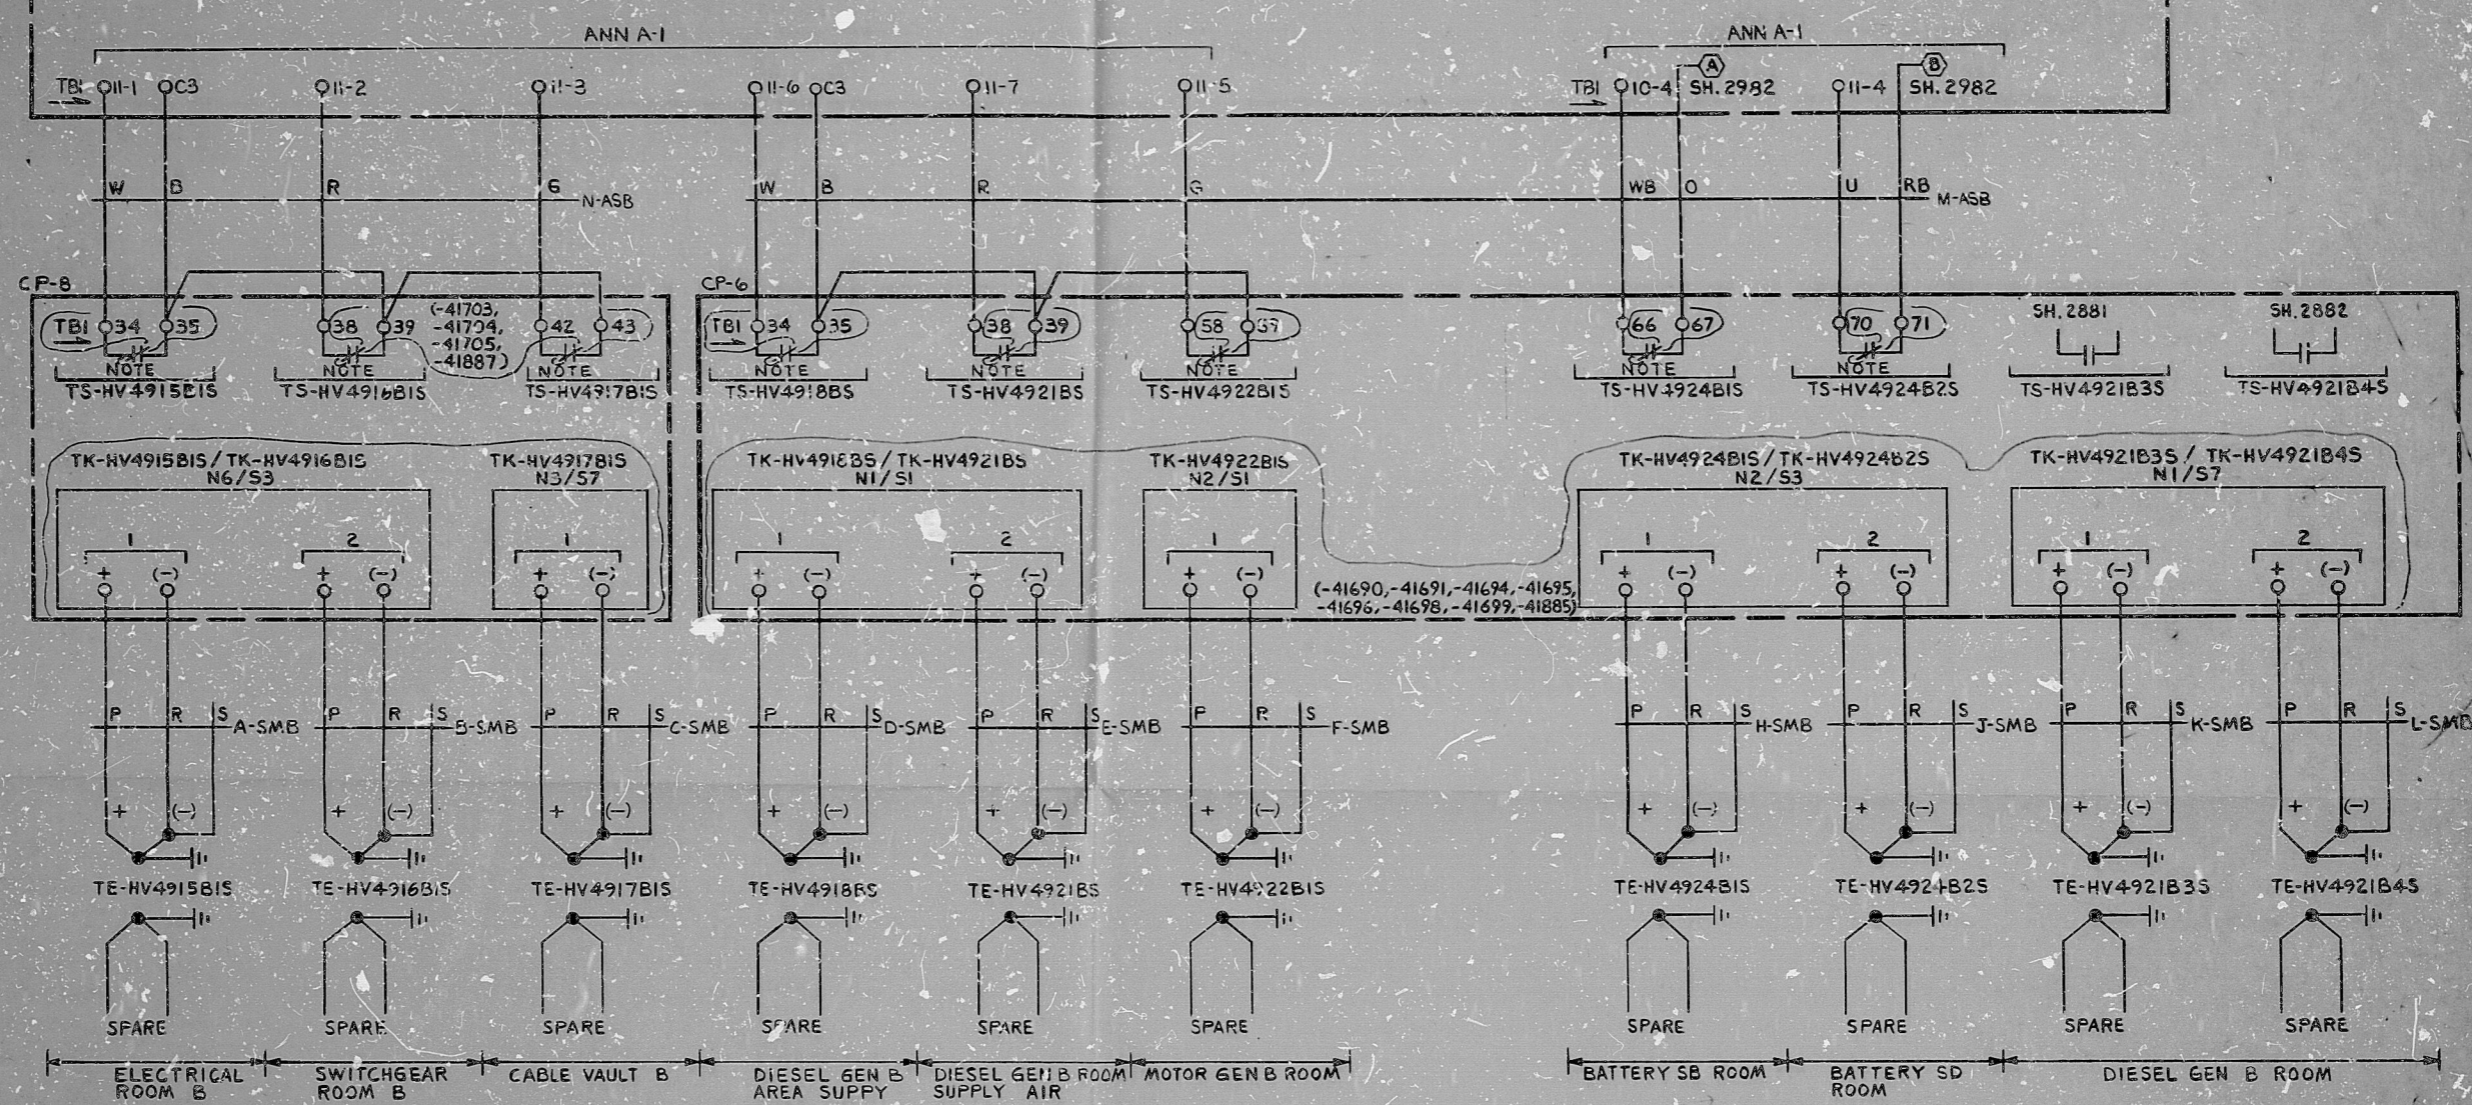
ANN A-1

TB1 11-1 C3 11-2 11-3 11-6 C3 11-7 11-5

W B R G N-ASB W B R G

CP-8

TB1 34 35 38 39 42 43

(-41703, -41704, -41705, -41887)

NOTE NOTE NOTE

TS-HV4915B1S TS-HV4916B1S TS-HV4917B1S

CP-6

TB1 34 35 38 39 58 57

NOTE NOTE NOTE

TS-HV4918BS TS-HV4921BS TS-HV4922B1S

ANN A-1

TB1 10-4 A SH.2982 11-4 B SH.2982

WB O U RB M-ASB

66 67 70 71 SH.2881 SH.2882

NOTE NOTE

TS-HV4924B1S TS-HV4924B2S TS-HV4921B3S TS-HV4921B4S

TK-HV4915B1S / TK-HV4916B1S N6/S3

TK-HV4917B1S N3/S7

TK-HV4918BS / TK-HV4921BS N1/S1

TK-HV4922B1S N2/S1

TK-HV4924B1S / TK-HV4924B2S N2/S3

TK-HV4921B3S / TK-HV4921B4S N1/S7

1 2 1 1 2 1 1 2 1 2

+ (−) + (−) + (−) + (−) + (−) + (−) + (−) + (−) + (−) + (−)

(-41690, -41691, -41694, -41695, -41696, -41698, -41699, -41885)

P R S A-SMB P R S B-SMB P R S C-SMB P R S D-SMB P R S E-SMB P R S F-SMB P R S H-SMB P R S J-SMB P R S K-SMB P R S L-SMB

+ (−) + (−) + (−) + (−) + (−) + (−) + (−) + (−) + (−) + (−)

TE-HV4915B1S TE-HV4916B1S TE-HV4917B1S TE-HV4918BS TE-HV4921BS TE-HV4922B1S TE-HV4924B1S TE-HV4924B2S TE-HV4921B3S TE-HV4921B4S

SPARE SPARE SPARE SPARE SPARE SPARE SPARE SPARE SPARE SPARE

ELECTRICAL ROOM B | SWITCHGEAR ROOM B | CABLE VAULT B | DIESEL GEN B AREA SUPPY | DIESEL GEN B ROOM SUPPLY AIR | MOTOR GEN B ROOM | BATTERY SB ROOM | BATTERY SD ROOM | DIESEL GEN B ROOM